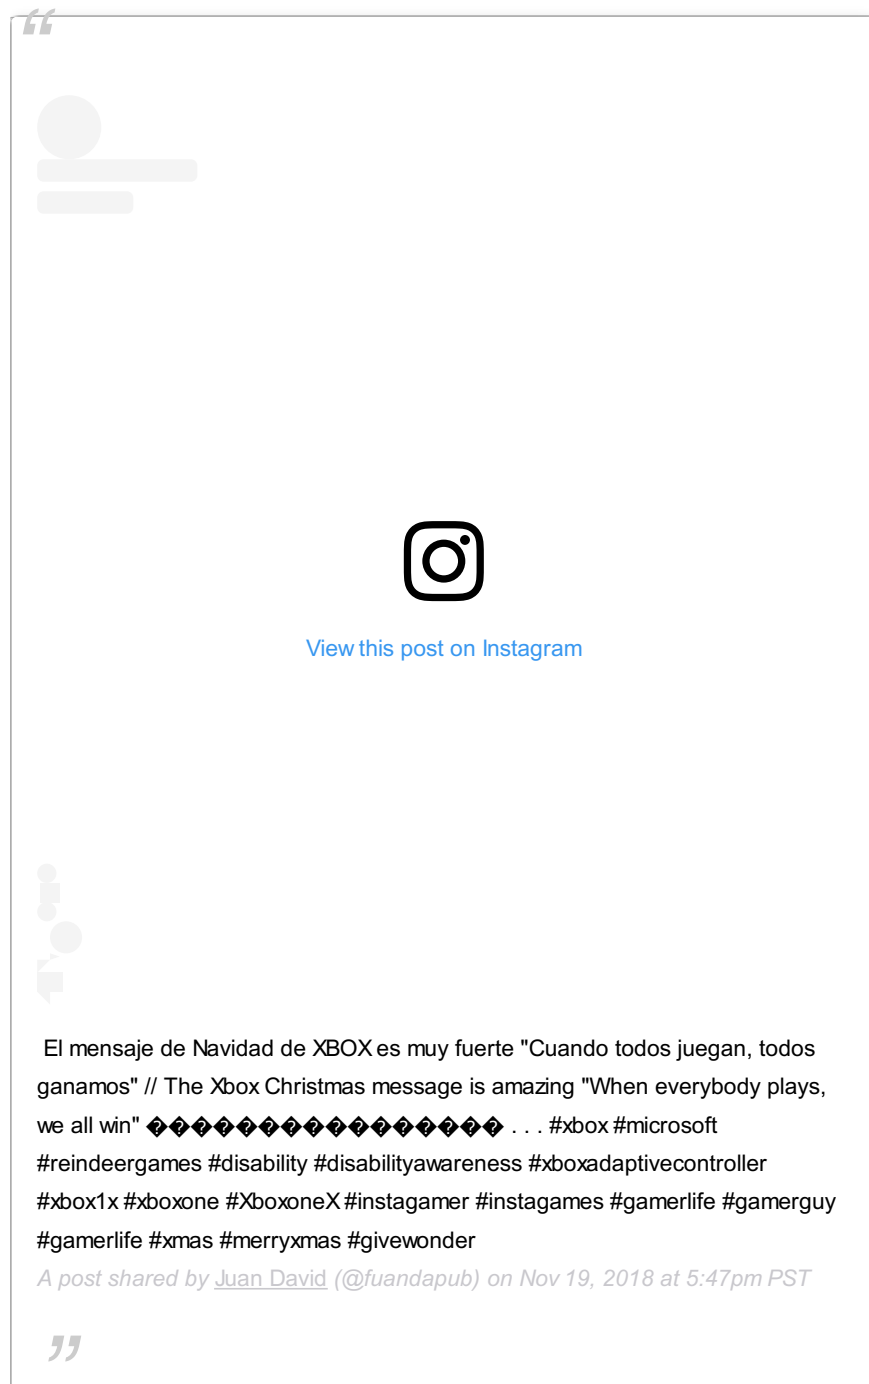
View this post on Instagram

El mensaje de Navidad de XBOX es muy fuerte "Cuando todos juegan, todos ganamos" // The Xbox Christmas message is amazing "When everybody plays, we all win" ���������������� . . . #xbox #microsoft #reindeergames #disability #disabilityawareness #xboxadaptivecontroller #xbox1x #xboxone #XboxoneX #instagamer #instagames #gamerlife #gamerguy #gamerlife #xmas #merryxmas #givewonder

A post shared by Juan David (@fuandapub) on Nov 19, 2018 at 5:47pm PST